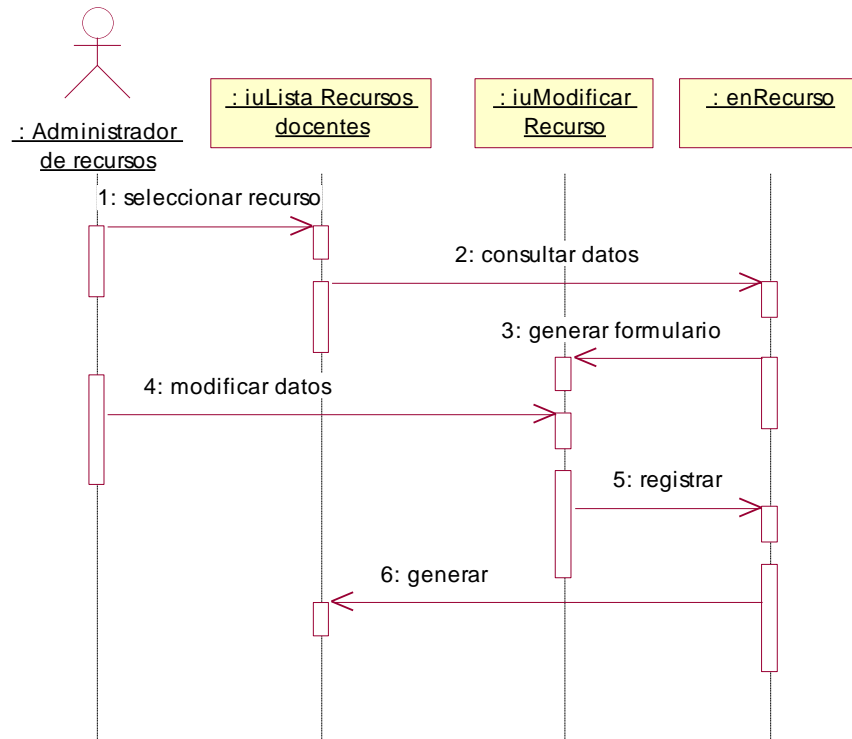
: Administrador de recursos

: iuLista Recursos docentes

: iuModificar Recurso

: enRecurso

1: seleccionar recurso

2: consultar datos

3: generar formulario

4: modificar datos

5: registrar

6: generar